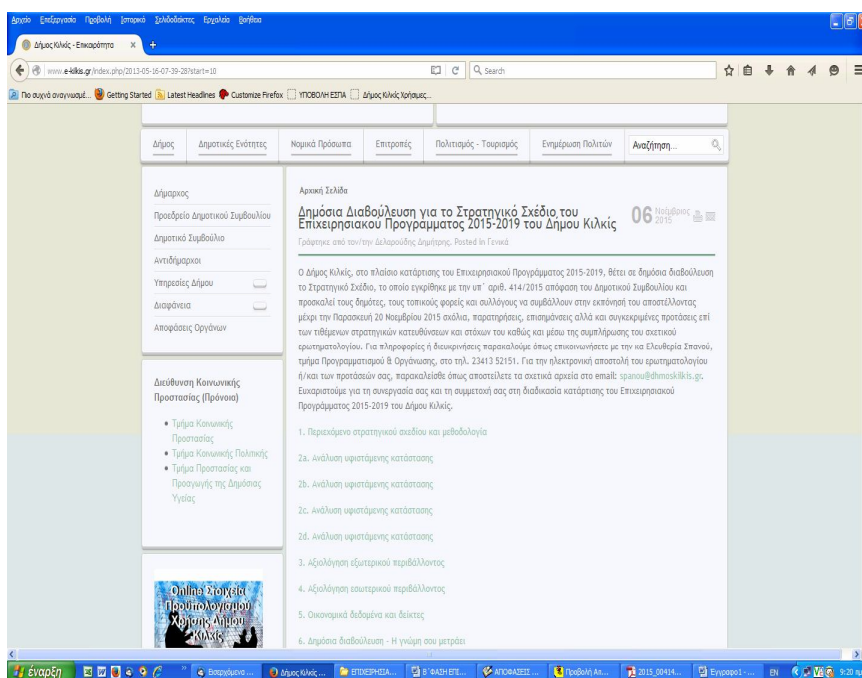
Αρχείο Επεξεργασία Προβολή Ιστορικό Σελιδοδείκτες Εργαλεία Βοήθεια

Δήμος Κιλκίς - Επικαιρότητα ×

www.e-kilkis.gr/index.php/2013-05-16-07-39-28?start=10

Search

Πιο συχνά αναγνωσμέ... Getting Started Latest Headlines Customize Firefox ΥΠΟΒΟΛΗ ΕΣΠΑ Δήμος Κιλκίς Χρήσιμες...

Δήμος Δημοτικές Ενότητες Νομικά Πρόσωπα Επιτροπές Πολιτισμός - Τουρισμός Ενημέρωση Πολιτών Αναζήτηση...

Δήμαρχος
Προεδρείο Δημοτικού Συμβουλίου
Δημοτικό Συμβούλιο
Αντιδήμαρχοι
Υπηρεσίες Δήμου
Διαφάνεια
Αποφάσεις Οργάνων

Διεύθυνση Κοινωνικής Προστασίας (Πρόνοια)

• Τμήμα Κοινωνικής Προστασίας
• Τμήμα Κοινωνικής Πολιτικής
• Τμήμα Προστασίας και Προαγωγής της Δημόσιας Υγείας

Online Στοιχεία Προϋπολογισμού Χρήσης Δήμου Κιλκίς

Αρχική Σελίδα

Δημόσια Διαβούλευση για το Στρατηγικό Σχέδιο του Επιχειρησιακού Προγράμματος 2015-2019 του Δήμου Κιλκίς

06 Νοέμβριος 2015

Γράφτηκε από τον/την Δελαρούδης Δημήτρης. Posted in Γενικά

Ο Δήμος Κιλκίς, στο πλαίσιο κατάρτισης του Επιχειρησιακού Προγράμματος 2015-2019, θέτει σε δημόσια διαβούλευση το Στρατηγικό Σχέδιο, το οποίο εγκρίθηκε με την υπ΄ αριθ. 414/2015 απόφαση του Δημοτικού Συμβουλίου και προσκαλεί τους δημότες, τους τοπικούς φορείς και συλλόγους να συμβάλλουν στην εκπόνηση του αποτέλεσματος μέχρι την Παρασκευή 20 Νοεμβρίου 2015 σχόλια, παρατηρήσεις, επισημάνσεις αλλά και συγκεκριμένες προτάσεις επί των τιθέμενων στρατηγικών κατευθύνσεων και στόχων του καθώς και μέσω της συμπλήρωσης του σχετικού ερωτηματολογίου. Για πληροφορίες ή διευκρινήσεις παρακαλούμε όπως επικοινωνήσετε με την κα Ελευθερία Σπανού, τμήμα Προγραμματισμού & Οργάνωσης, στο τηλ. 23413 52151. Για την ηλεκτρονική αποστολή του ερωτηματολογίου ή/και των προτάσεών σας, παρακαλείσθε όπως αποστείλετε τα σχετικά αρχεία στο email: spanou@dhmoskilkis.gr. Ευχαριστούμε για τη συνεργασία σας και τη συμμετοχή σας στη διαδικασία κατάρτισης του Επιχειρησιακού Προγράμματος 2015-2019 του Δήμου Κιλκίς.

1. Περιεχόμενο στρατηγικού σχεδίου και μεθοδολογία

2a. Ανάλυση υφιστάμενης κατάστασης

2b. Ανάλυση υφιστάμενης κατάστασης

2c. Ανάλυση υφιστάμενης κατάστασης

2d. Ανάλυση υφιστάμενης κατάστασης

3. Αξιολόγηση εξωτερικού περιβάλλοντος

4. Αξιολόγηση εσωτερικού περιβάλλοντος

5. Οικονομικά δεδομένα και δείκτες

6. Δημόσια διαβούλευση - Η γνώμη σου μετράει

έναρξη Εισερχόμενα ... Δήμος Κιλκίς ... ΕΠΙΧΕΙΡΗΣΙΑ... Β΄ΦΑΣΗ ΕΠΙ... ΑΠΟΦΑΣΕΙΣ ... Προβολή Απ... 2015_00414... Έγγραφο1 - ... EN 9:20 π